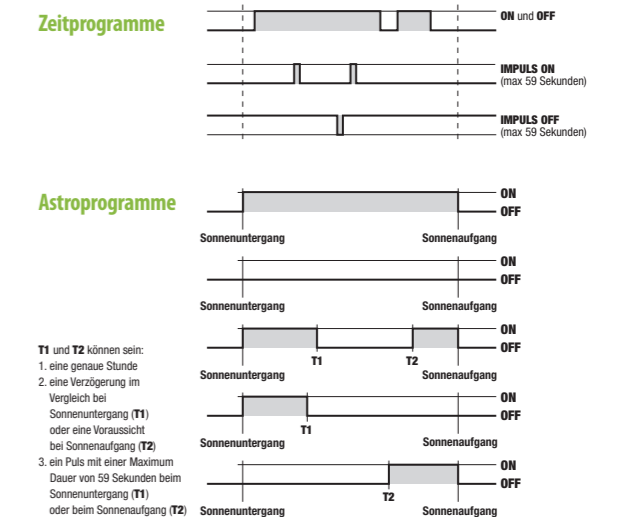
Zeitprogramme

ON und OFF

IMPULS ON
(max 59 Sekunden)

IMPULS OFF
(max 59 Sekunden)

Astroprogramme

ON
OFF
Sonnenuntergang
Sonnenaufgang

ON
OFF
Sonnenuntergang
Sonnenaufgang

ON
OFF
T1
T2
Sonnenuntergang
Sonnenaufgang

ON
OFF
T1
Sonnenuntergang
Sonnenaufgang

ON
OFF
T2
Sonnenuntergang
Sonnenaufgang

T1 und T2 können sein:
1. eine genaue Stunde
2. eine Verzögerung im Vergleich bei Sonnenuntergang (T1) oder eine Voraussicht bei Sonnenaufgang (T2)
3. ein Puls mit einer Maximum Dauer von 59 Sekunden beim Sonnenuntergang (T1) oder beim Sonnenaufgang (T2)